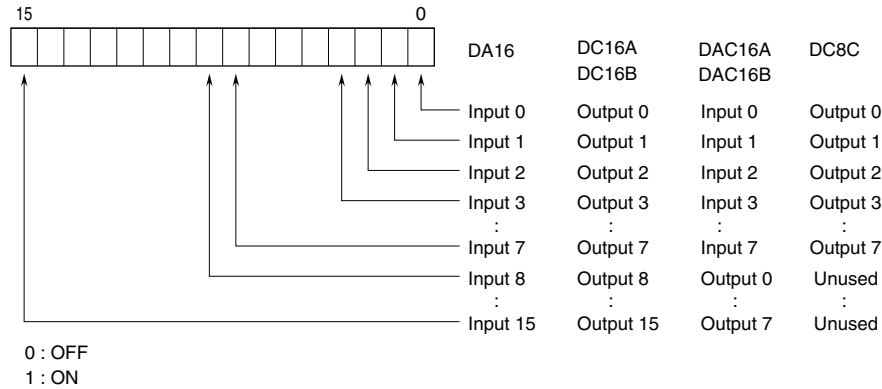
15 0

| DA16 | DC16A DC16B | DAC16A DAC16B | DC8C |
|---|---|---|---|
| Input 0 | Output 0 | Input 0 | Output 0 |
| Input 1 | Output 1 | Input 1 | Output 1 |
| Input 2 | Output 2 | Input 2 | Output 2 |
| Input 3 | Output 3 | Input 3 | Output 3 |
| : | : | : | : |
| Input 7 | Output 7 | Input 7 | Output 7 |
| Input 8 | Output 8 | Output 0 | Unused |
| : | : | : | : |
| Input 15 | Output 15 | Output 7 | Unused |

0 : OFF
1 : ON